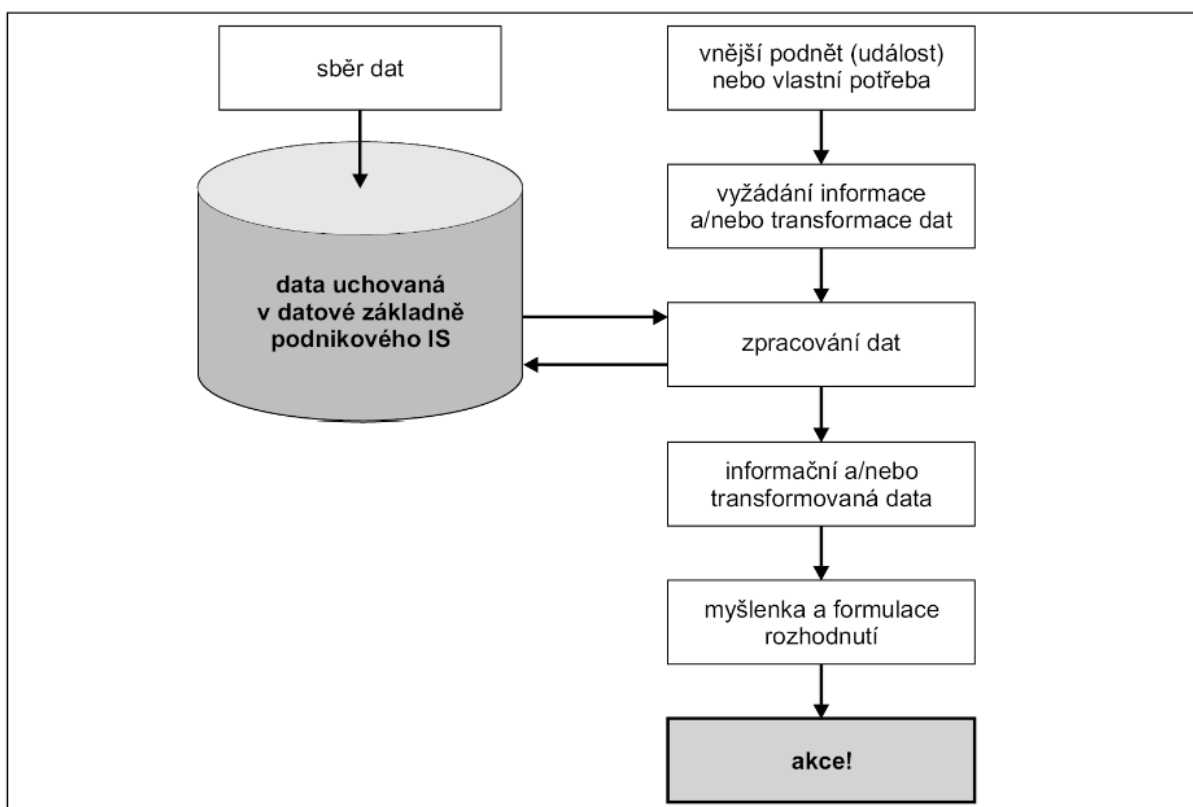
sběr dat

data uchovaná v datové základně podnikového IS

vnější podnět (událost) nebo vlastní potřeba

vyžádání informace a/nebo transformace dat

zpracování dat

informační a/nebo transformovaná data

myšlenka a formulace rozhodnutí

akce!